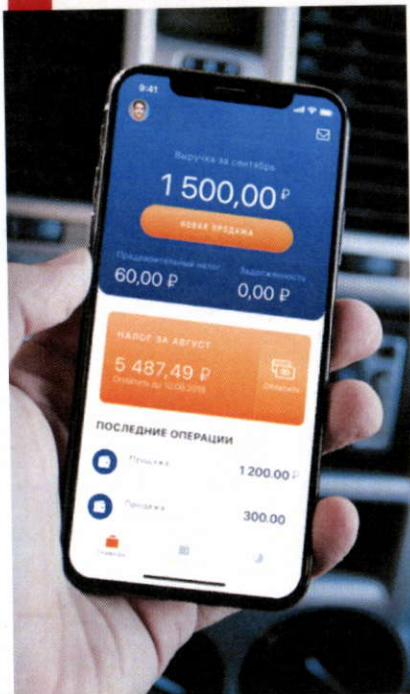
9:41

Выручка за сентябрь

1 500,00 ₽

НОВАЯ ПРОДАЖА

Предварительный налог
60,00 ₽

Задолженность
0,00 ₽

НАЛОГ ЗА АВГУСТ

5 487,49 ₽

Оплатить до 12.09.2019

Оплатить

ПОСЛЕДНИЕ ОПЕРАЦИИ

Продажа
1 200.00 ₽

Продажа
300.00

Главная